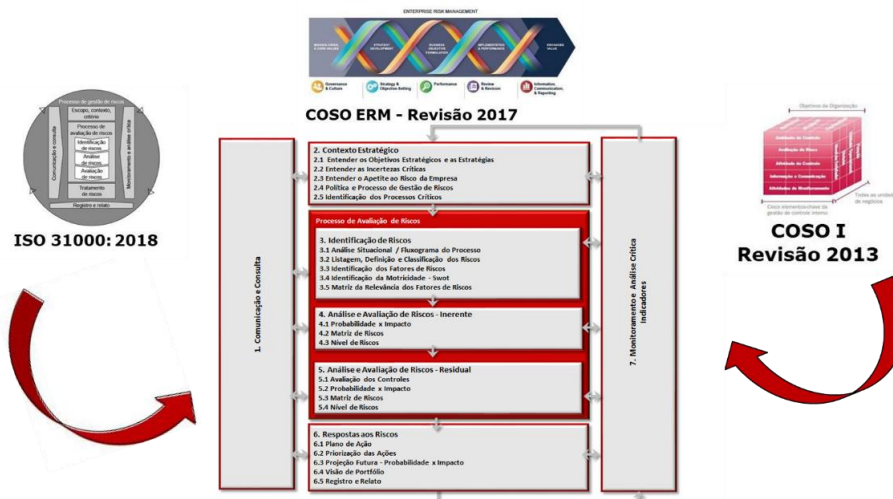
ENTERPRISE RISK MANAGEMENT

Governance & Culture
Strategy & Objective-Setting
Performance
Review & Revision
Information, Communication, & Reporting

COSO ERM - Revisão 2017

Processo de gestão de riscos
Escopo, contexto, critério
Processo de avaliação de riscos
Identificação de riscos
Análise de riscos
Avaliação de riscos
Tratamento de riscos
Comunicação e consulta
Monitoramento e análise crítica
Registro e relato

ISO 31000: 2018

1. Comunicação e Consulta

2. Contexto Estratégico
2.1 Entender os Objetivos Estratégicos e as Estratégias
2.2 Entender as Incertezas Críticas
2.3 Entender o Apetite ao Risco da Empresa
2.4 Política e Processo de Gestão de Riscos
2.5 Identificação dos Processos Críticos

Processo de Avaliação de Riscos

3. Identificação de Riscos
3.1 Análise Situacional / Fluxograma do Processo
3.2 Listagem, Definição e Classificação dos Riscos
3.3 Identificação dos Fatores de Riscos
3.4 Identificação da Motricidade - Swot
3.5 Matriz da Relevância dos Fatores de Riscos

4. Análise e Avaliação de Riscos - Inerente
4.1 Probabilidade x Impacto
4.2 Matriz de Riscos
4.3 Nível de Riscos

5. Análise e Avaliação de Riscos - Residual
5.1 Avaliação dos Controles
5.2 Probabilidade x Impacto
5.3 Matriz de Riscos
5.4 Nível de Riscos

6. Respostas aos Riscos
6.1 Plano de Ação
6.2 Priorização das Ações
6.3 Projeção Futura - Probabilidade x Impacto
6.4 Visão de Portfólio
6.5 Registro e Relato

7. Monitoramento e Análise Crítica
Indicadores

Objetivos da Organização
Ambiente de Controle
Avaliação de Risco
Atividade de Controle
Informação e Comunicação
Atividades de Monitoramento
Cinco elementos-chave da gestão do controle interno
Todas as unidades de negócios

COSO I
Revisão 2013